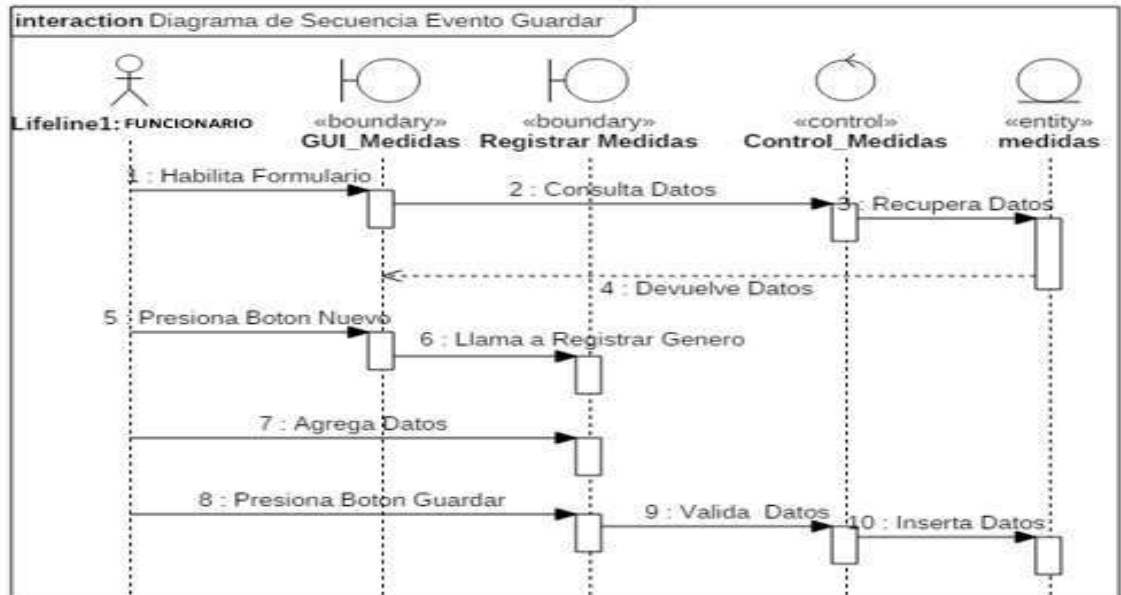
interaction Diagrama de Secuencia Evento Guardar

Lifeline1: FUNCIONARIO

«boundary»
GUI_Medidas

«boundary»
Registrar Medidas

«control»
Control_Medidas

«entity»
medidas

1 : Habilita Formulario

2 : Consulta Datos

3 : Recupera Datos

4 : Devuelve Datos

5 : Presiona Boton Nuevo

6 : Llama a Registrar Genero

7 : Agrega Datos

8 : Presiona Boton Guardar

9 : Valida Datos

10 : Inserta Datos